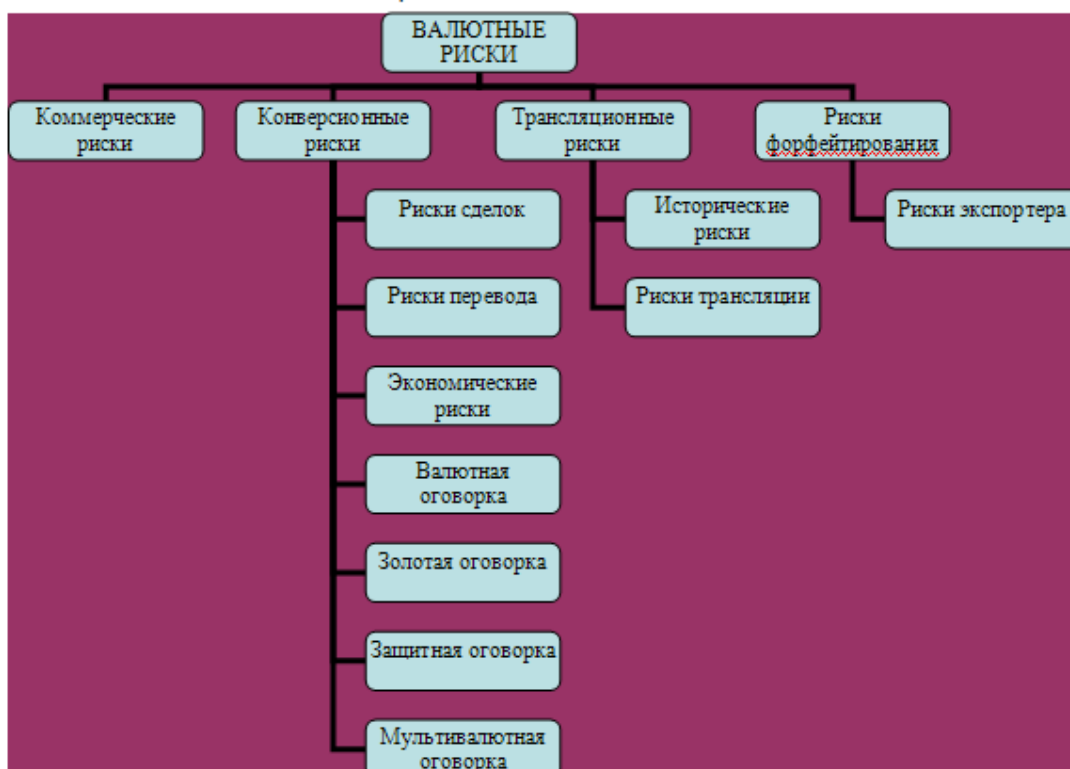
ВАЛЮТНЫЕ РИСКИ

Коммерческие риски

Конверсионные риски

Трансляционные риски

Риски форфейтирования

Риски сделок

Риски перевода

Экономические риски

Валютная оговорка

Золотая оговорка

Защитная оговорка

Мультивалютная оговорка

Исторические риски

Риски трансляции

Риски экспортера